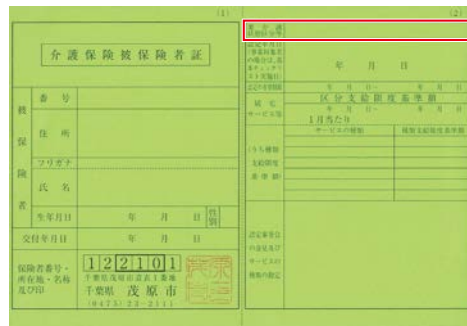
(1)

介護保険被保険者証

| 被保険者 | 番号 | |
|---|---|---|
| | 住所 | |
| | フリガナ | |
| | 氏名 | |
| | 生年月日 | 年 月 日 性別 |

交付年月日 年 月 日

保険者番号・並びに保険者の名称及び印

1 2 2 1 0 1

千葉県茂原市道表1番地

千葉県 茂原市

(0475) 23-2111

(2)

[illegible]

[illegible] 年 月 日

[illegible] 年 月 日～ 年 月 日

区分支給限度基準額

区分支給限度基準額 年 月 日～ 年 月 日

1月当たり

サービスの種類

種類支給限度基準額

うち種類支給限度基準額

認定審査会の意見及びサービスの種類の指定